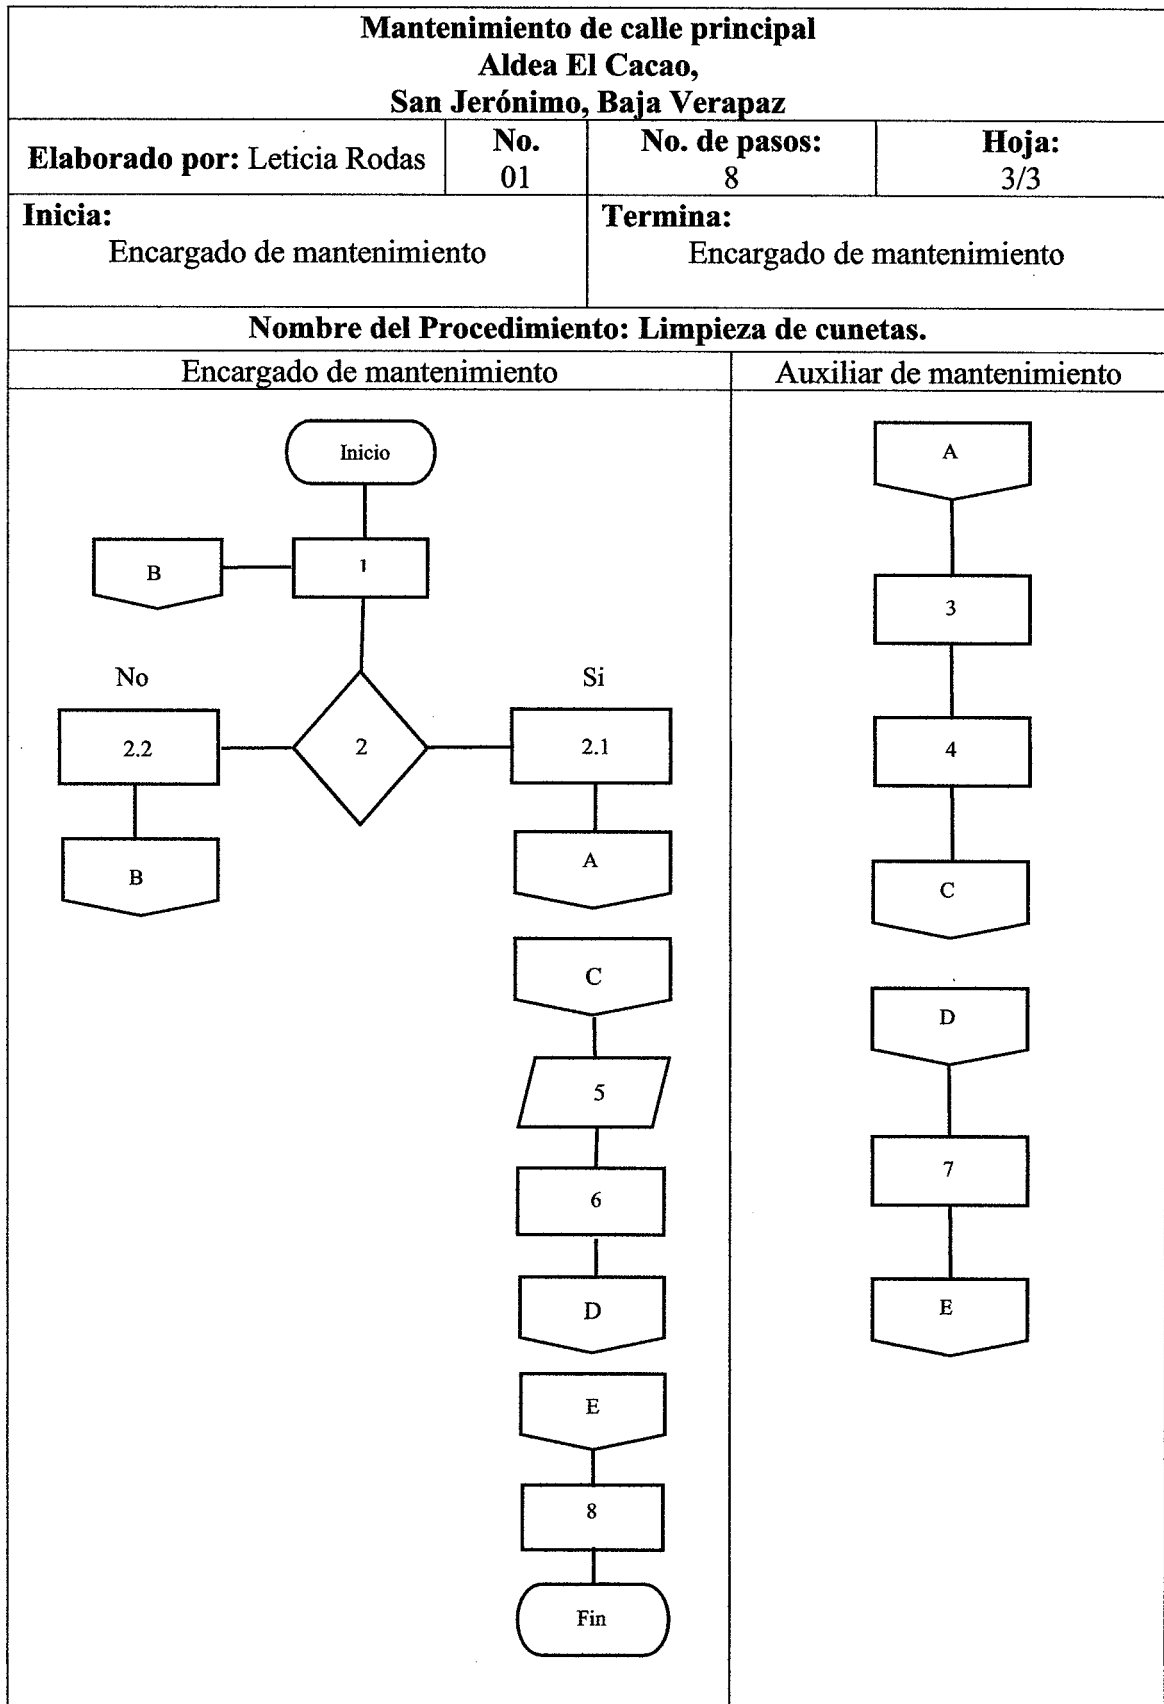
**Mantenimiento de calle principal**
**Aldea El Cacao,**
**San Jerónimo, Baja Verapaz**

| Elaborado por: Leticia Rodas | No. 01 | No. de pasos: 8 | Hoja: 3/3 |
|---|---|---|---|

| Inicia: Encargado de mantenimiento | Termina: Encargado de mantenimiento |
|---|---|

**Nombre del Procedimiento: Limpieza de cunetas.**

| Encargado de mantenimiento | Auxiliar de mantenimiento |
|---|---|

Inicio
B
1
No
Si
2.2
2
2.1
B
A
C
5
6
D
E
8
Fin

A
3
4
C
D
7
E